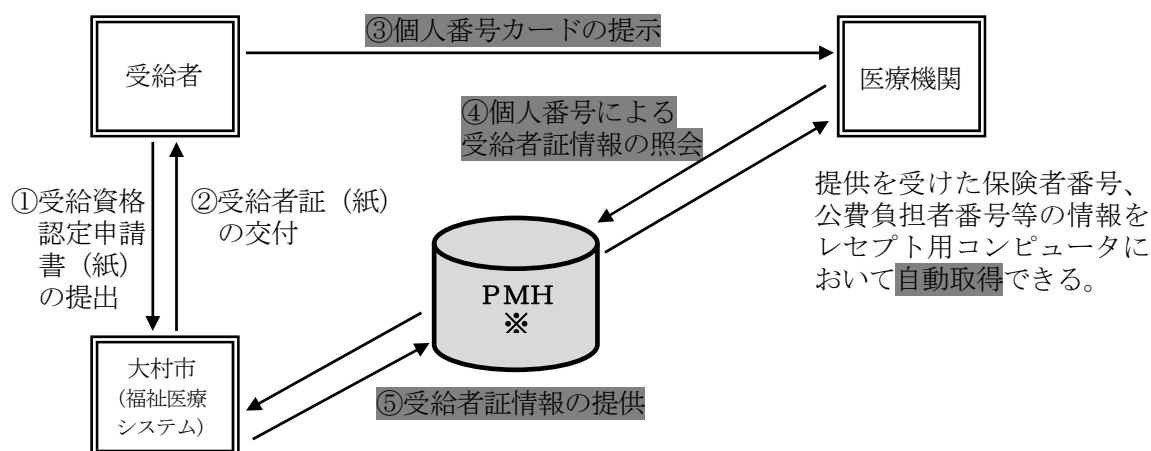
③個人番号カードの提示

受給者

医療機関

④個人番号による受給者証情報の照会

提供を受けた保険者番号、公費負担者番号等の情報をレセプト用コンピュータにおいて自動取得できる。

①受給資格認定申請書（紙）の提出

②受給者証（紙）の交付

PMH
※

大村市
（福祉医療システム）

⑤受給者証情報の提供